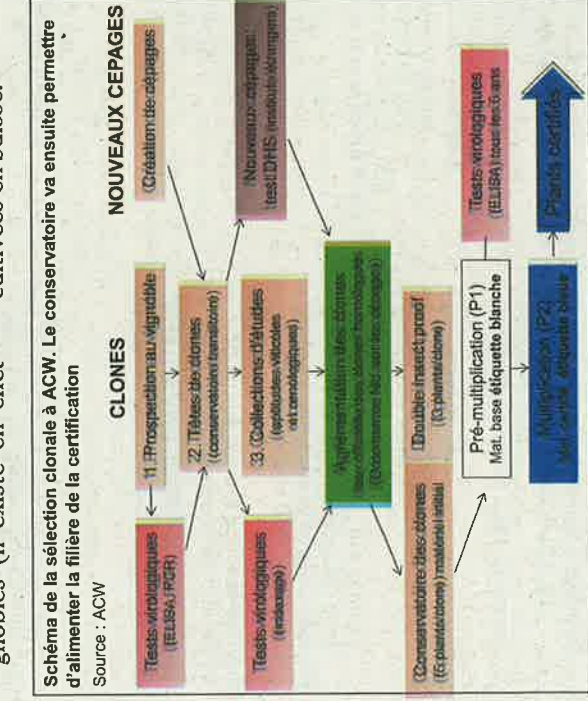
Schéma de la sélection clonale à ACW. Le conservatoire va ensuite permettre d'alimenter la filière de la certification

Source : ACW

CLONES

NOUVEAUX CEPAGES

Tests virologiques (ELISA/PCR)

1. Prospection au vignoble

Création de cépages

2. Têtes de clones (conservatoire transitoire)

Nouveaux cépages : test DHS (stabilité/homogénéité)

Tests virologiques (indexage)

3. Collections d'études (aptitudes viticoles et oenologiques)

Homologation des clones (test officiel des clones homologués) (Catalogue fédéral des cépages)

Conservatoire des clones (5 plants/clone) matériel initial

Double insect proof (10 plants/clone)

Pré-multiplication (P1) Mat. base étiquette blanche

Tests virologiques (ELISA) tous les 5 ans

Multiplication (P2) Mat. certifié, étiquette bleue

Plants certifiés